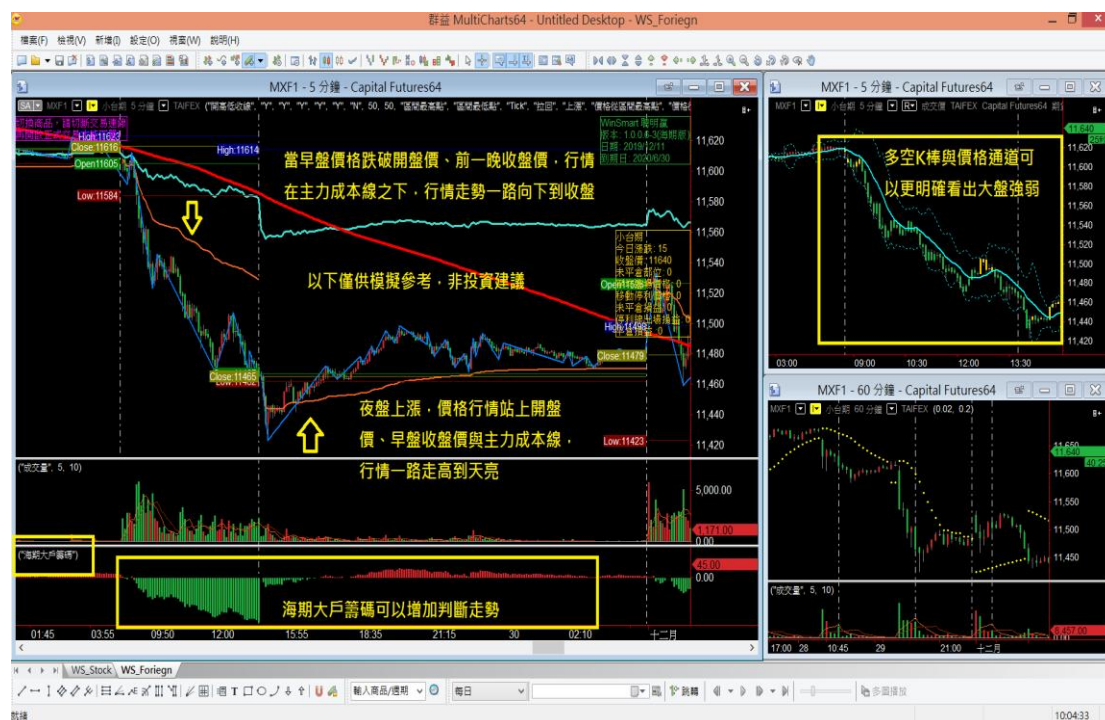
群益 MultiCharts64 - Untitled Desktop - WS_Foriegn

檔案(F) 檢視(V) 新增(I) 設定(O) 視窗(W) 說明(H)

MXF1 - 5 分鐘 - Capital Futures64

MXF1 小台期 5 分鐘 TAIFEX

High:11623
Close:11616
Open11605
High:11614
Low:11584
Close:11465
Close:11479
Low:11423

WinSmart 說明區
版本: 1.0.0.5
日期: 2019/12/11
到期日: 2020/6/30

小台期
今日漲跌: 15
收盤價: 11640

當早盤價格跌破開盤價、前一晚收盤價，行情在主力成本線之下，行情走勢一路向下到收盤

以下僅供模擬參考，非投資建議

夜盤上漲，價格行情站上開盤價、早盤收盤價與主力成本線，行情一路走高到天亮

海期大戶籌碼可以增加判斷走勢

("成交量", 5, 10)
("海期大戶籌碼")

11,620
11,600
11,580
11,560
11,540
11,520
11,500
11,480
11,460
11,440
11,420
5,000.00
1,171.00
45.00
0.00

01:45 03:55 09:50 12:00 15:55 18:35 21:15 30 02:10 十二月

MXF1 - 5 分鐘 - Capital Futures64
MXF1 小台期 5 分鐘 成交量 TAIFEX Capital Futures64

多空K棒與價格通道可以更明確看出大盤強弱

11,640
11,620
11,600
11,580
11,560
11,540
11,520
11,500
11,480
11,460
11,440
11,420
03:00 09:00 10:30 12:00 13:30

MXF1 - 60 分鐘 - Capital Futures64
MXF1 小台期 60 分鐘 TAIFEX (0.02, 0.2)
11,650
11,640
11,600
11,550
11,500
11,450
("成交量", 5, 10)
17:00 28 10:45 29 21:00 十二月

WS_Stock WS_Foriegn

輸入商品/週期
每日
跳轉
多圖捲動

就緒
10:04:33